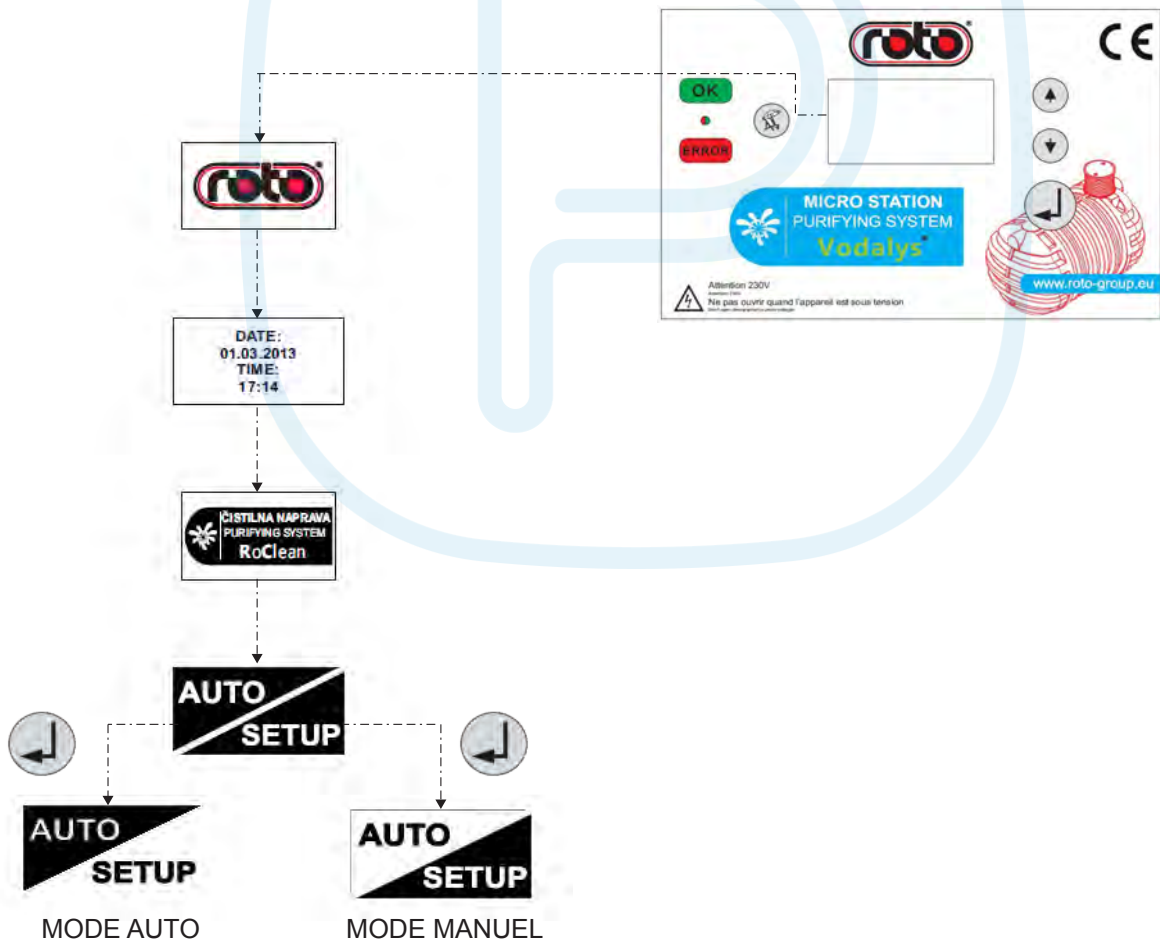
roto

CE

OK

ERROR

MICRO STATION
PURIFYING SYSTEM
Vodalys

Attention 230V
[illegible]
Ne pas ouvrir quand l'appareil est sous tension
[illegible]

www.roto-group.eu

roto

DATE:
01.03.2013
TIME:
17:14

ČISTILNA NAPRAVA
PURIFYING SYSTEM
RoClean

AUTO
SETUP

AUTO
SETUP

AUTO
SETUP

MODE AUTO

MODE MANUEL